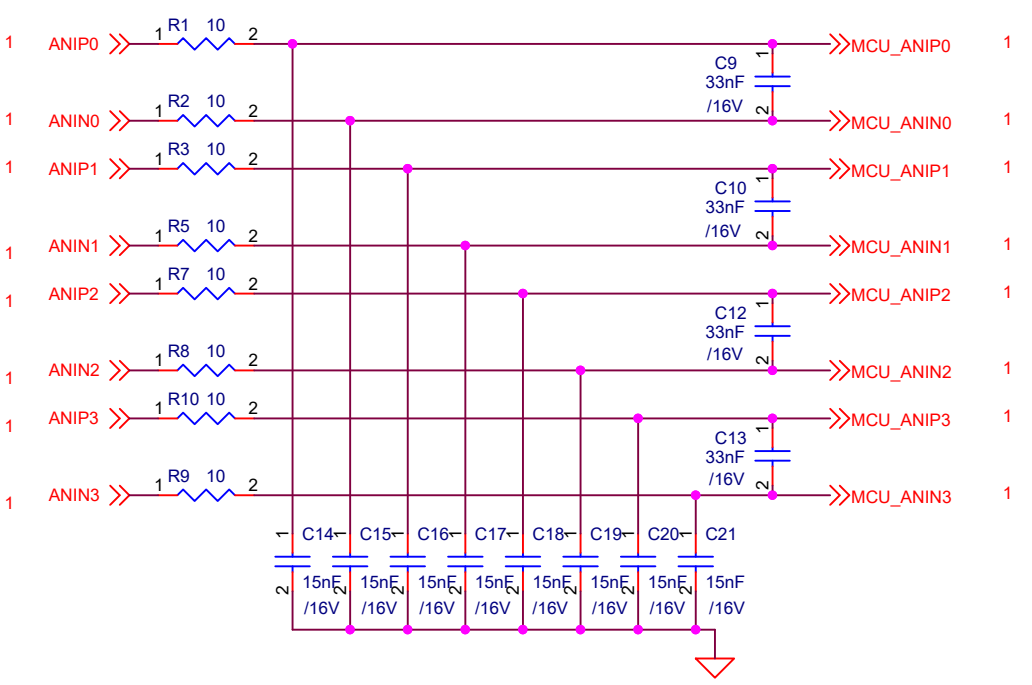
1 ANIP0 1 R1 10 2 C9 1 33nF /16V 2 MCU_ANIP0 1

1 ANIN0 1 R2 10 2 MCU_ANIN0 1

1 ANIP1 1 R3 10 2 C10 1 33nF /16V 2 MCU_ANIP1 1

1 ANIN1 1 R5 10 2 MCU_ANIN1 1

1 ANIP2 1 R7 10 2 C12 1 33nF /16V 2 MCU_ANIP2 1

1 ANIN2 1 R8 10 2 MCU_ANIN2 1

1 ANIP3 1 R10 10 2 C13 1 33nF /16V 2 MCU_ANIP3 1

1 ANIN3 1 R9 10 2 MCU_ANIN3 1

1 C14 1 C15 1 C16 1 C17 1 C18 1 C19 1 C20 1 C21

2 15nF /16V 2 15nF /16V 2 15nF /16V 2 15nF /16V 2 15nF /16V 2 15nF /16V 2 15nF /16V 2 15nF /16V